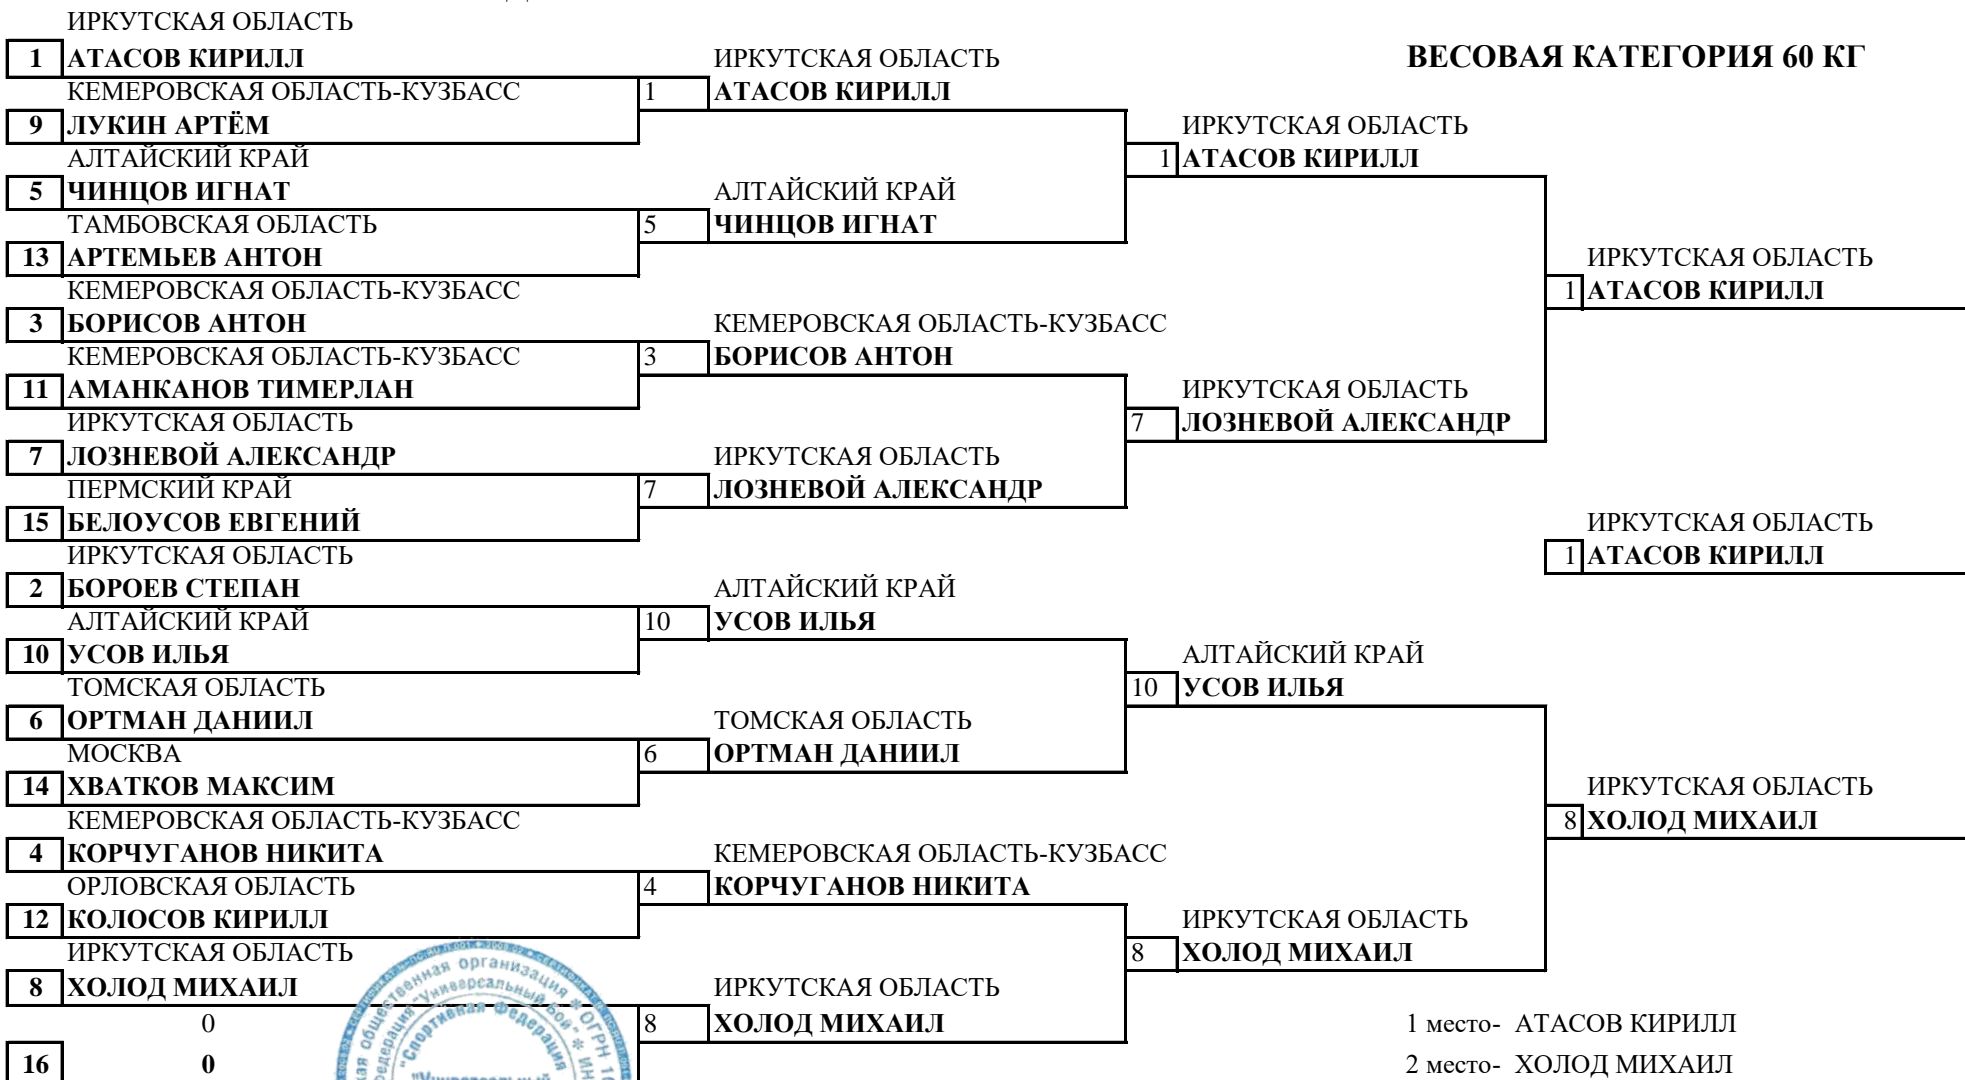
ИРКУТСКАЯ ОБЛАСТЬ
1 АТАСОВ КИРИЛЛ
КЕМЕРОВСКАЯ ОБЛАСТЬ-КУЗБАСС
9 ЛУКИН АРТЁМ
АЛТАЙСКИЙ КРАЙ
5 ЧИНЦОВ ИГНАТ
ТАМБОВСКАЯ ОБЛАСТЬ
13 АРТЕМЬЕВ АНТОН
КЕМЕРОВСКАЯ ОБЛАСТЬ-КУЗБАСС
3 БОРИСОВ АНТОН
КЕМЕРОВСКАЯ ОБЛАСТЬ-КУЗБАСС
11 АМАНКАНОВ ТИМЕРЛАН
ИРКУТСКАЯ ОБЛАСТЬ
7 ЛОЗНЕВОЙ АЛЕКСАНДР
ПЕРМСКИЙ КРАЙ
15 БЕЛОУСОВ ЕВГЕНИЙ
ИРКУТСКАЯ ОБЛАСТЬ
2 БОРОЕВ СТЕПАН
АЛТАЙСКИЙ КРАЙ
10 УСОВ ИЛЬЯ
ТОМСКАЯ ОБЛАСТЬ
6 ОРТМАН ДАНИИЛ
МОСКВА
14 ХВАТКОВ МАКСИМ
КЕМЕРОВСКАЯ ОБЛАСТЬ-КУЗБАСС
4 КОРЧУГАНОВ НИКИТА
ОРЛОВСКАЯ ОБЛАСТЬ
12 КОЛОСОВ КИРИЛЛ
ИРКУТСКАЯ ОБЛАСТЬ
8 ХОЛОД МИХАИЛ
0
16 0

ИРКУТСКАЯ ОБЛАСТЬ
1 АТАСОВ КИРИЛЛ
АЛТАЙСКИЙ КРАЙ
5 ЧИНЦОВ ИГНАТ
КЕМЕРОВСКАЯ ОБЛАСТЬ-КУЗБАСС
3 БОРИСОВ АНТОН
ИРКУТСКАЯ ОБЛАСТЬ
7 ЛОЗНЕВОЙ АЛЕКСАНДР
АЛТАЙСКИЙ КРАЙ
10 УСОВ ИЛЬЯ
ТОМСКАЯ ОБЛАСТЬ
6 ОРТМАН ДАНИИЛ
КЕМЕРОВСКАЯ ОБЛАСТЬ-КУЗБАСС
4 КОРЧУГАНОВ НИКИТА
ИРКУТСКАЯ ОБЛАСТЬ
8 ХОЛОД МИХАИЛ

ИРКУТСКАЯ ОБЛАСТЬ
1 АТАСОВ КИРИЛЛ
ИРКУТСКАЯ ОБЛАСТЬ
7 ЛОЗНЕВОЙ АЛЕКСАНДР
АЛТАЙСКИЙ КРАЙ
10 УСОВ ИЛЬЯ
ИРКУТСКАЯ ОБЛАСТЬ
8 ХОЛОД МИХАИЛ

ВЕСОВАЯ КАТЕГОРИЯ 60 КГ

ИРКУТСКАЯ ОБЛАСТЬ
1 АТАСОВ КИРИЛЛ
ИРКУТСКАЯ ОБЛАСТЬ
1 АТАСОВ КИРИЛЛ
ИРКУТСКАЯ ОБЛАСТЬ
8 ХОЛОД МИХАИЛ

1 место- АТАСОВ КИРИЛЛ
2 место- ХОЛОД МИХАИЛ

организация "Универсальный бой" Спортивная Федерация ОГРН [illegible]